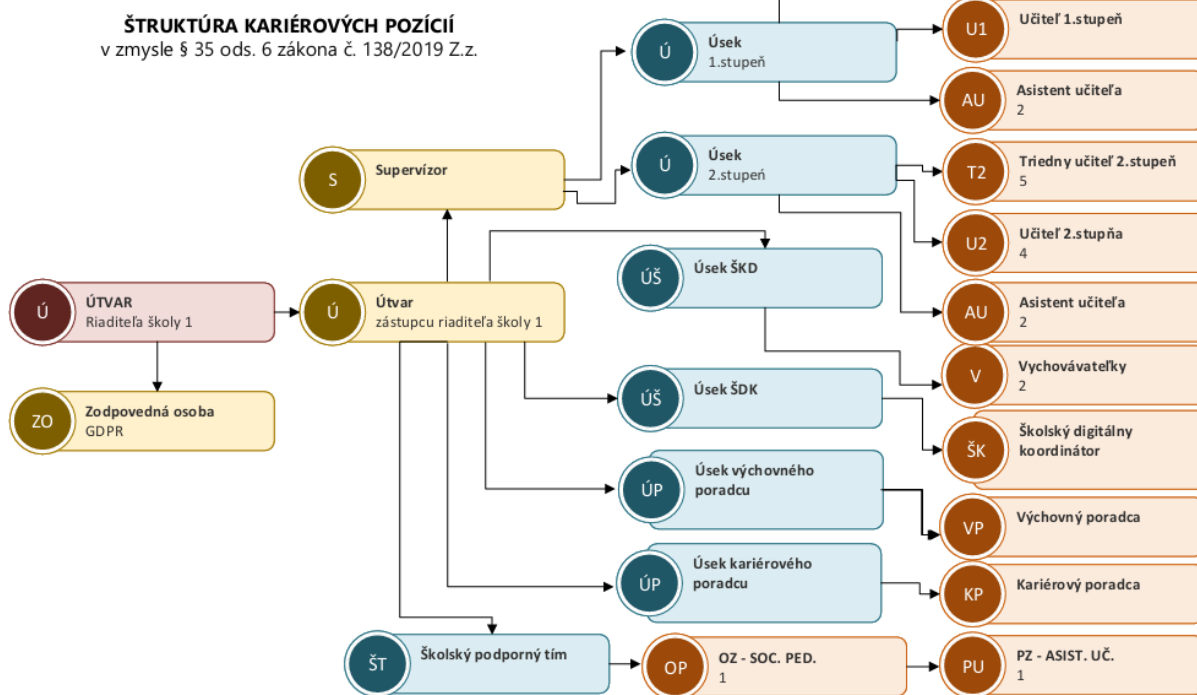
ŠTRUKTÚRA KARIÉROVÝCH POZÍCIÍ
v zmysle § 35 ods. 6 zákona č. 138/2019 Z.z.

Ú
ÚTVAR
Riaditeľa školy 1

ZO
Zodpovedná osoba
GDPR

S
Supervízor

Ú
Útvar
zástupcu riaditeľa školy 1

Ú
Úsek
1.stupeň

Ú
Úsek
2.stupeň

ÚŠ
Úsek ŠKD

ÚŠ
Úsek ŠDK

ÚP
Úsek výchovného poradcu

ÚP
Úsek kariérového poradcu

ŠT
Školský podporný tím

OP
OZ - SOC. PED.
1

U1
Učiteľ 1.stupeň

AU
Asistent učiteľa
2

T2
Triedny učiteľ 2.stupeň
5

U2
Učiteľ 2.stupňa
4

AU
Asistent učiteľa
2

V
Vychovávateľky
2

ŠK
Školský digitálny koordinátor

VP
Výchovný poradca

KP
Kariérový poradca

PU
PZ - ASIST. UČ.
1